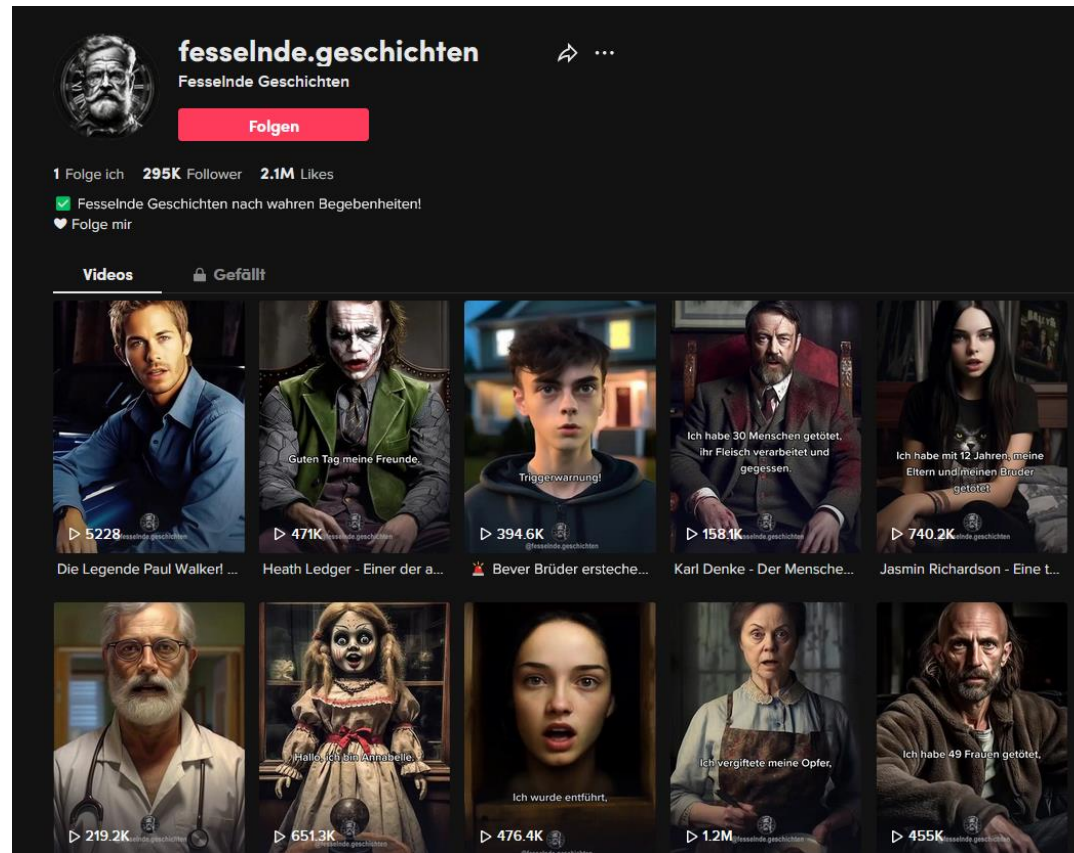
fesselnde.geschichten
Fesselnde Geschichten
Folgen

1 Folge ich 295K Follower 2.1M Likes

✅ Fesselnde Geschichten nach wahren Begebenheiten!
🤍 Folge mir

Videos
Gefällt

▷ 5228 @fesselnde.geschichten
Die Legende Paul Walker! ...

Guten Tag meine Freunde,
▷ 471K @fesselnde.geschichten
Heath Ledger - Einer der a...

Triggerwarnung!
▷ 394.6K @fesselnde.geschichten
Bever Brüder ersteche...

Ich habe 30 Menschen getötet, ihr Fleisch verarbeitet und gegessen.
▷ 158.1K @fesselnde.geschichten
Karl Denke - Der Mensche...

Ich habe mit 12 Jahren, meine Eltern und meinen Bruder getötet
▷ 740.2K @fesselnde.geschichten
Jasmin Richardson - Eine t...

▷ 219.2K @fesselnde.geschichten

Hallo, ich bin Annabelle.
▷ 651.3K @fesselnde.geschichten

Ich wurde entführt,
▷ 476.4K

Ich vergiftete meine Opfer,
▷ 1.2M

Ich habe 49 Frauen getötet,
▷ 455K @fesselnde.geschichten